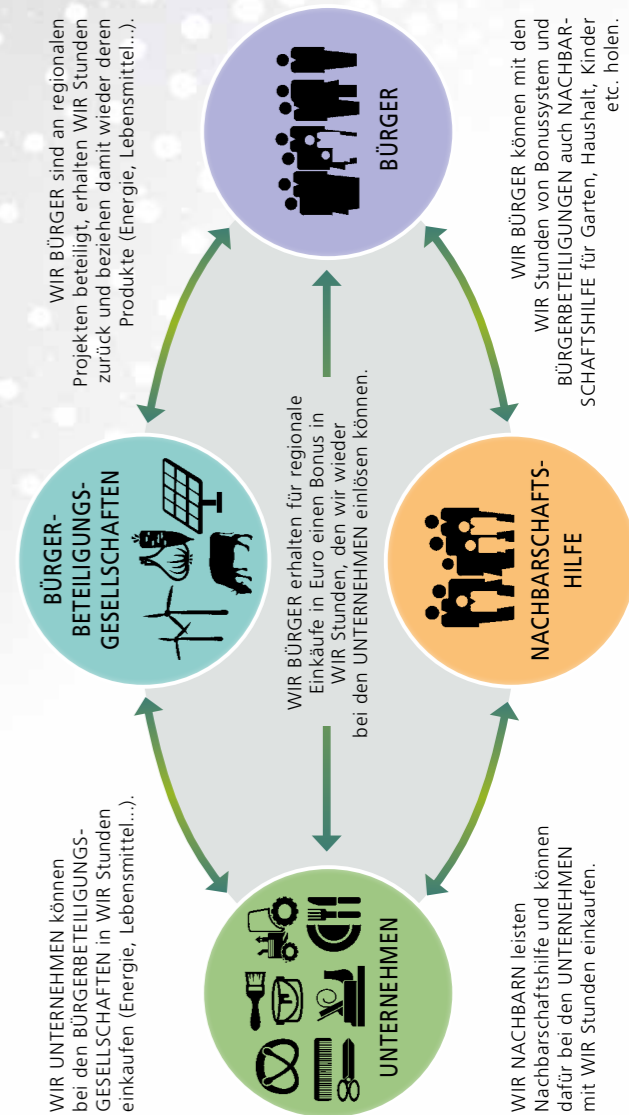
WIR BÜRGER sind an regionalen Projekten beteiligt, erhalten WIR Stunden zurück und beziehen damit wieder deren Produkte (Energie, Lebensmittel...).

BÜRGER

WIR BÜRGER können mit den WIR Stunden von Bonussystem und BÜRGERBETEILIGUNGEN auch NACHBARSCHAFTSHILFE für Garten, Haushalt, Kinder etc. holen.

BÜRGER-BETEILIGUNGS-GESELLSCHAFTEN

WIR BÜRGER erhalten für regionale Einkäufe in Euro einen Bonus in WIR Stunden, den wir wieder bei den UNTERNEHMEN einlösen können.

NACHBARSCHAFTS-HILFE

WIR UNTERNEHMEN können bei den BÜRGERBETEILIGUNGS-GESELLSCHAFTEN in WIR Stunden einkaufen (Energie, Lebensmittel...).

UNTERNEHMEN

WIR NACHBARN leisten Nachbarschaftshilfe und können dafür bei den UNTERNEHMEN mit WIR Stunden einkaufen.